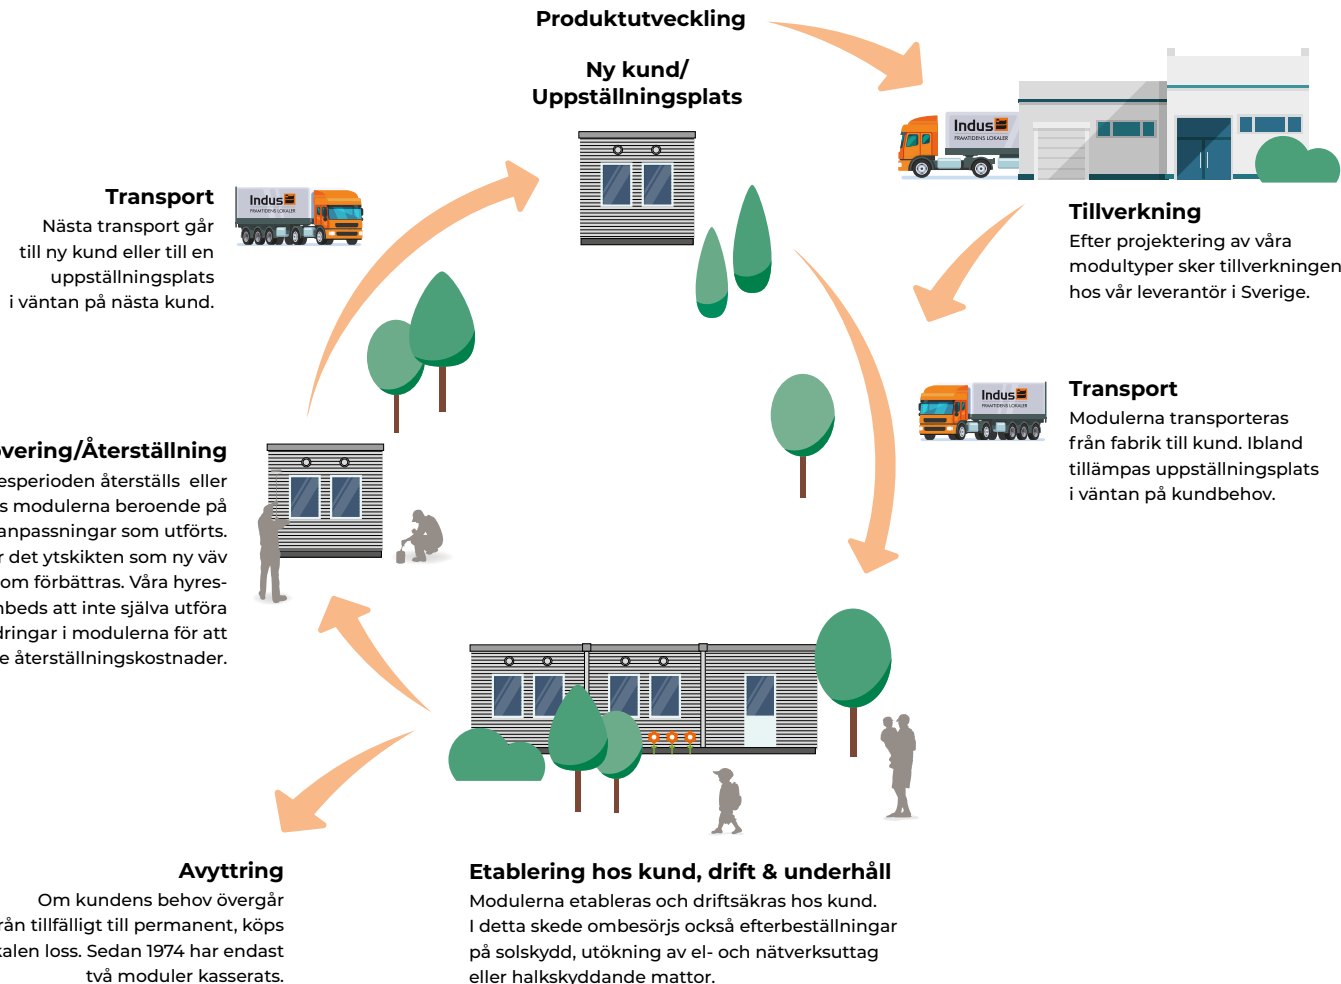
Produktutveckling

Ny kund/
Uppställningsplats

Indus
FRAMTIDENS LOKALER

Tillverkning
Efter projektering av våra modultyper sker tillverkningen hos vår leverantör i Sverige.

Indus
FRAMTIDENS LOKALER

Transport
Modulerna transporteras från fabrik till kund. Ibland tillämpas uppställningsplats i väntan på kundbehov.

Transport
Nästa transport går till ny kund eller till en uppställningsplats i väntan på nästa kund.

Indus
FRAMTIDENS LOKALER

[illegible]vering/Återställning
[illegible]esperioden återställs eller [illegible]s modulerna beroende på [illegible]anpassningar som utförts. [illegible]r det ytskikten som ny väv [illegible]om förbättras. Våra hyres-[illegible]nbeds att inte själva utföra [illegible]dringar i modulerna för att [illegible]e återställningskostnader.

Avyttring
Om kundens behov övergår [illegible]rån tillfälligt till permanent, köps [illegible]alen loss. Sedan 1974 har endast två moduler kasserats.

Etablering hos kund, drift & underhåll
Modulerna etableras och driftsäkras hos kund. I detta skede ombesörjs också efterbeställningar på solskydd, utökning av el- och nätverksuttag eller halkskyddande mattor.